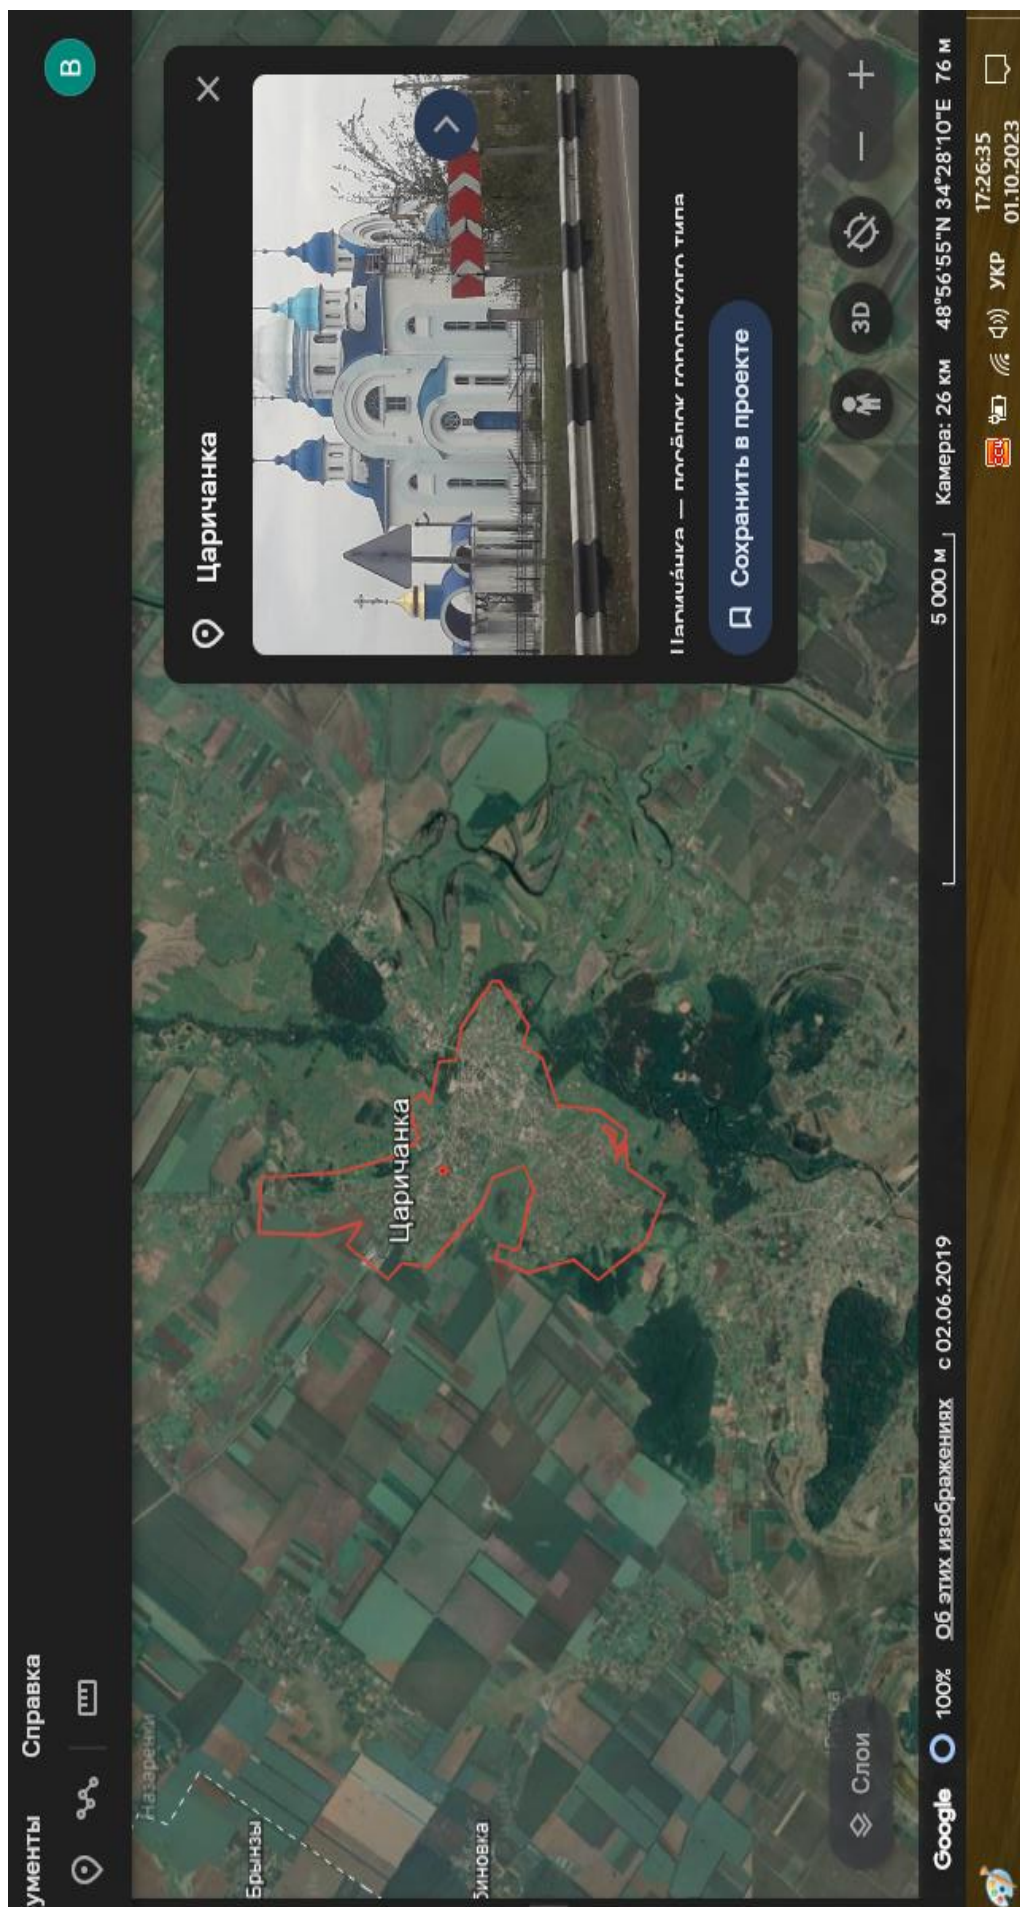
ументы Справка

B

Назарени
Брынзы
биновка

Царичанка

Царичанка

Царичанка — посёлок городского типа

Сохранить в проекте

Слои

3D

Google 100% Об этих изображениях с 02.06.2019 5 000 м Камера: 26 км 48°56'55"N 34°28'10"E 76 м

УКР 17:26:35 01.10.2023